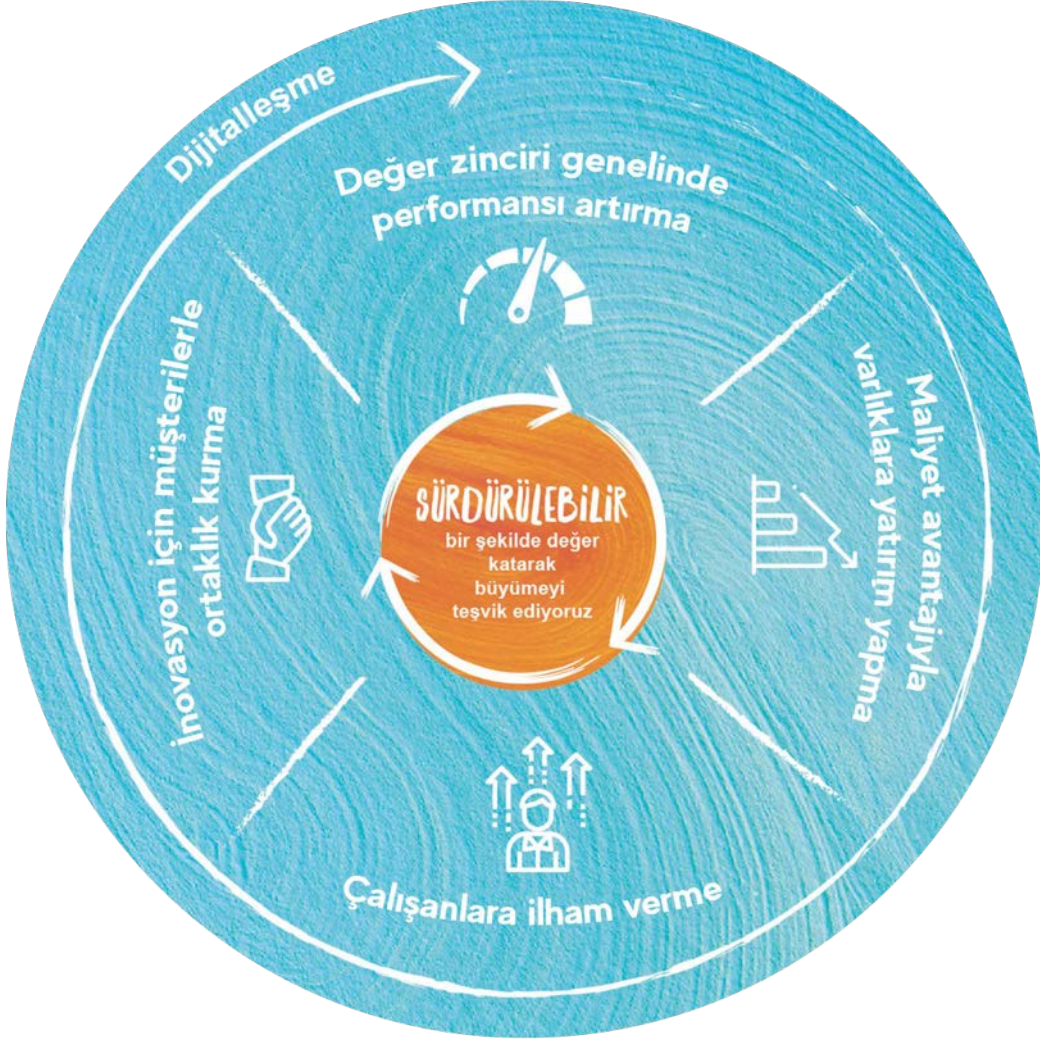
Dijitalleşme

Değer zinciri genelinde performansı artırma

Maliyet avantajıyla varlıklara yatırım yapma

Çalışanlara ilham verme

İnovasyon için müşterilerle ortaklık kurma

SÜRDÜRÜLEBILIR bir şekilde değer katarak büyümeyi teşvik ediyoruz